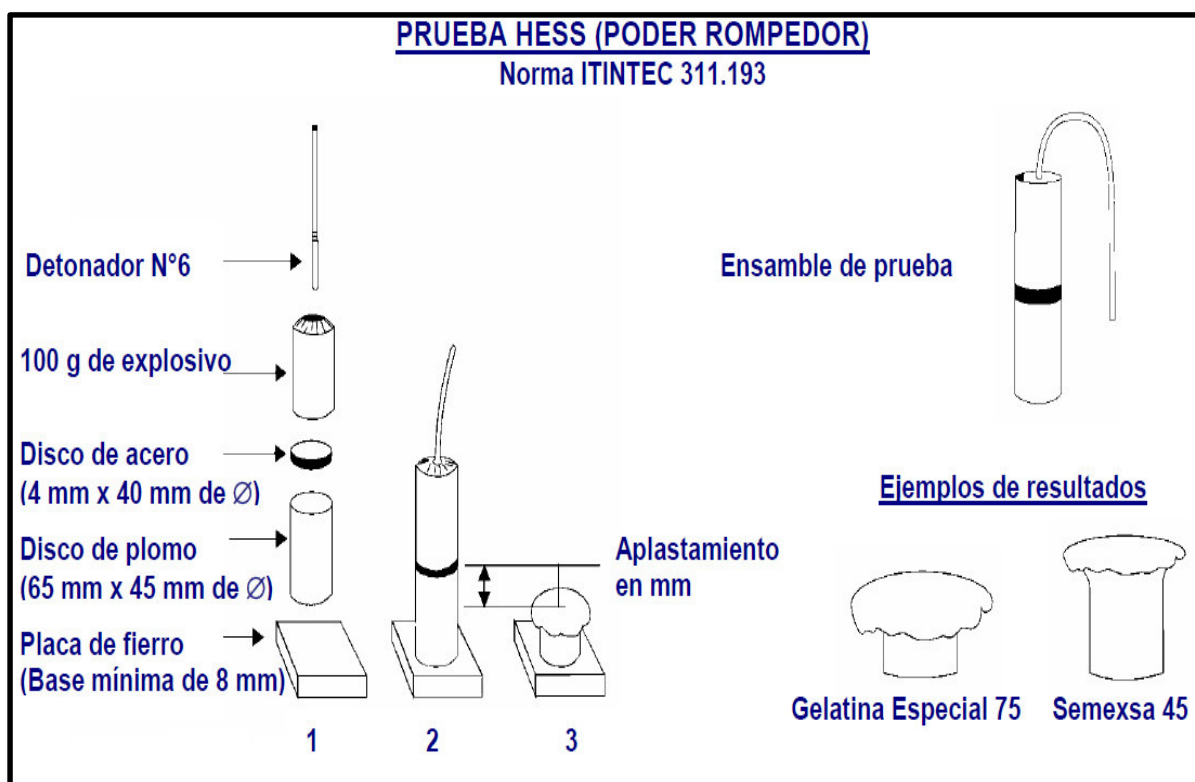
PRUEBA HESS (PODER ROMPEDOR)
Norma ITINTEC 311.193

Detonador N°6

100 g de explosivo

Disco de acero
(4 mm x 40 mm de ∅)

Disco de plomo
(65 mm x 45 mm de ∅)

Placa de fierro
(Base mínima de 8 mm)

Aplastamiento
en mm

1 2 3

Ensamble de prueba

Ejemplos de resultados

Gelatina Especial 75 Semexsa 45